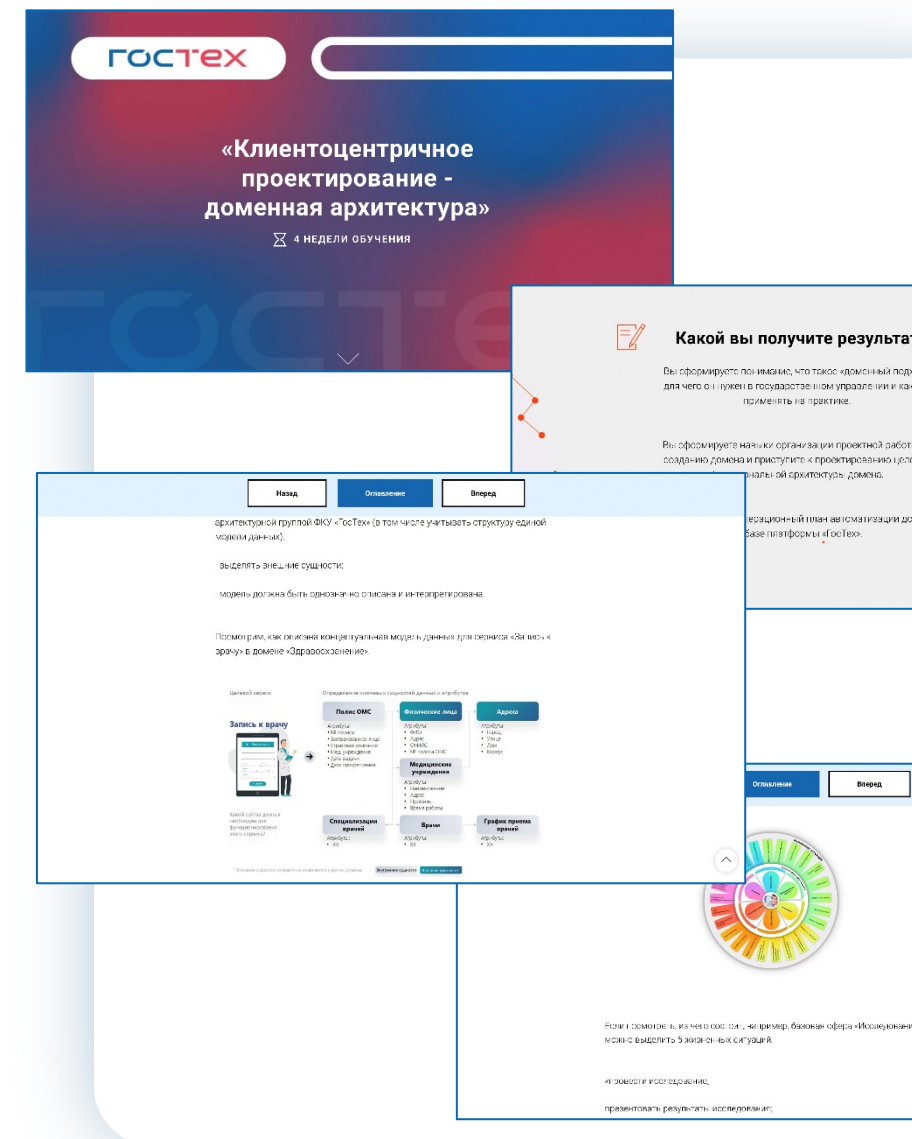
ГОСТЕХ

«Клиентоцентричное проектирование - доменная архитектура»

4 НЕДЕЛИ ОБУЧЕНИЯ

Какой вы получите результат

Вы сформируете понимание, что такое «доменный под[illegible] для чего он нужен в государственном управлении и как применять на практике.

Вы сформируете навыки организации проектной работ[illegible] созданию домена и приступите к проектированию цел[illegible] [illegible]нальной архитектуры домена.

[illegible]ерационный план автоматизации до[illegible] базе платформы «ГосТех».

Назад | Оглавление | Вперед

архитектурной группой ФКУ «ГосТех» (в том числе учитывать структуру единой модели данных);

выделять внешние сущности;

модель должна быть однозначно описана и интерпретирована.

Посмотрим, как описана концептуальная модель данных для сервиса «Запись к врачу» в домене «Здравоохранение».

Целевой сервис

Определение ключевых сущностей данных и атрибутов

Запись к врачу

Полис ОМС

Физические лица

Адреса

Медицинские учреждения

Специализации врачей

Врачи

График приема врачей

Какой состав данных необходим для функционирования этого сервиса?

Оглавление | Вперед

Если посмотреть, из чего состоит, например, базовая сфера «Исследовани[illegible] можно выделить 5 жизненных ситуаций:

«провести исследование»;

презентовать результаты исследования;